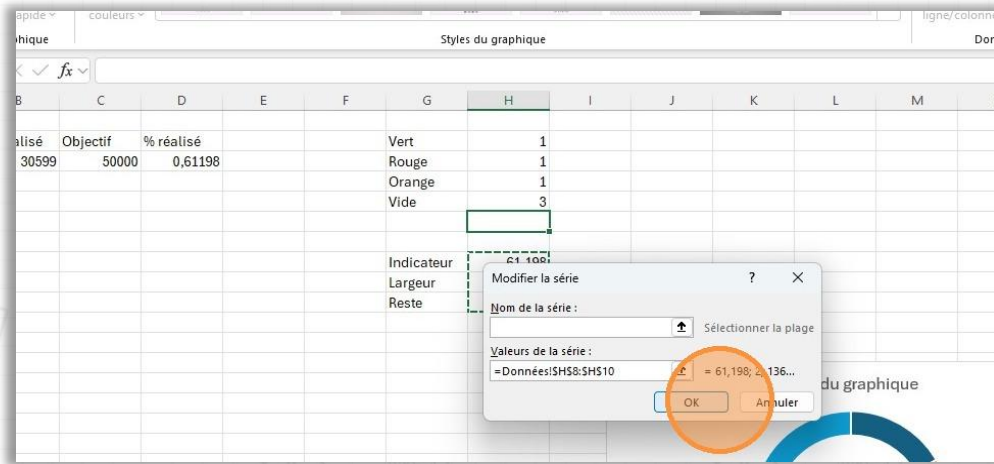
apide couleurs
phique
Styles du graphique
ligne/colonne
Don

fx

| B | C | D | E | F | G | H | I | J | K | L | M |
|---|---|---|---|---|---|---|---|---|---|---|---|
| alisé | Objectif | % réalisé | | | Vert | 1 | | | | | |
| 30599 | 50000 | 0,61198 | | | Rouge | 1 | | | | | |
| | | | | | Orange | 1 | | | | | |
| | | | | | Vide | 3 | | | | | |
| | | | | | Indicateur | 61,198 | | | | | |
| | | | | | Largeur | | | | | | |
| | | | | | Reste | | | | | | |

Modifier la série
?
X
Nom de la série :
Sélectionner la plage
Valeurs de la série :
=Données!$H$8:$H$10
= 61,198; 2,136...
OK
Annuler
du graphique